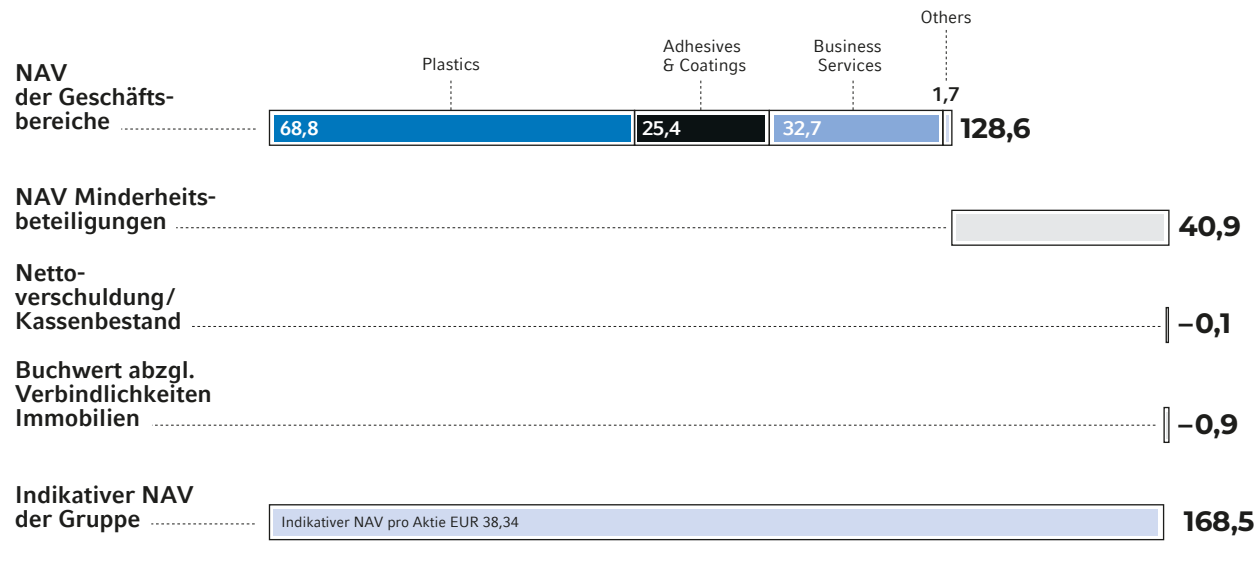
NAV der Geschäftsbereiche

Plastics
Adhesives & Coatings
Business Services
Others

68,8
25,4
32,7
1,7
128,6

NAV Minderheitsbeteiligungen
40,9

Netto-verschuldung/ Kassenbestand
–0,1

Buchwert abzgl. Verbindlichkeiten Immobilien
–0,9

Indikativer NAV der Gruppe
Indikativer NAV pro Aktie EUR 38,34
168,5